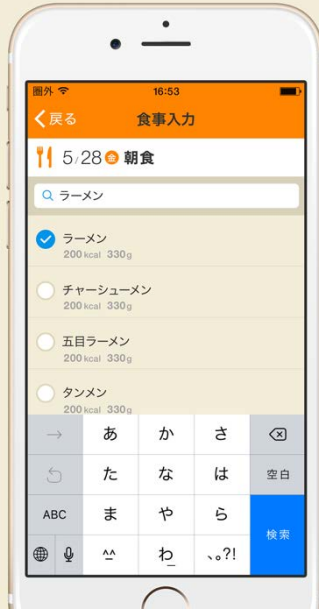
圏外
16:53
戻る
食事入力
5/28 金 朝食
ラーメン
ラーメン
200 kcal 330g
チャーシューメン
200 kcal 330g
五目ラーメン
200 kcal 330g
タンメン
200 kcal 330g
→
あ
か
さ
た
な
は
空白
ABC
ま
や
ら
検索
^^
わ
、。?!